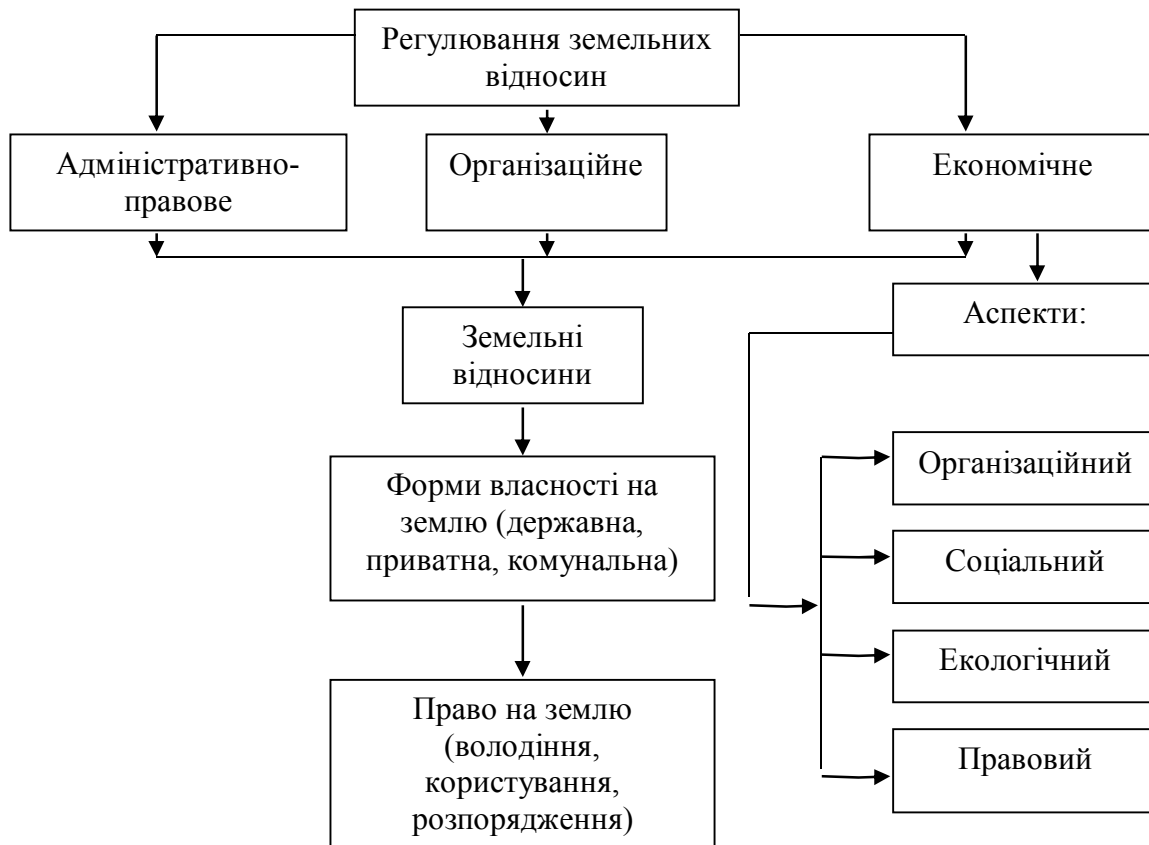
Регулювання земельних відносин

Адміністративно-правове

Організаційне

Економічне

Земельні відносини

Аспекти:

Форми власності на землю (державна, приватна, комунальна)

Організаційний

Соціальний

Екологічний

Право на землю (володіння, користування, розпорядження)

Правовий